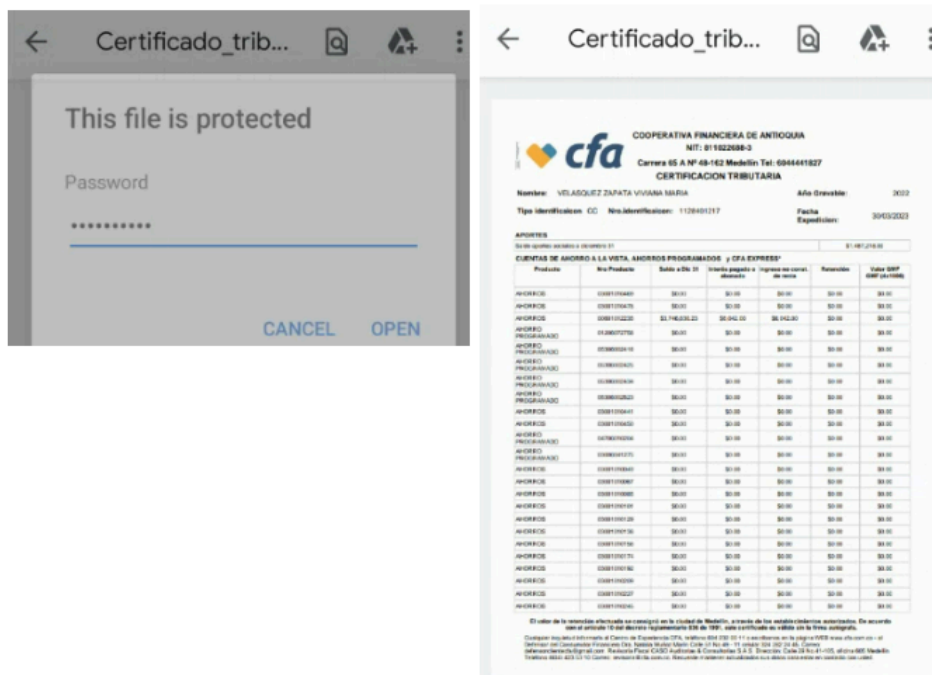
Certificado_trib...

This file is protected

Password

••••••••••

CANCEL OPEN

Certificado_trib...

cfa

COOPERATIVA FINANCIERA DE ANTIOQUIA
NIT: 811022688-3
Carrera 65 A Nº 48-162 Medellín Tel: 6044441827
CERTIFICACION TRIBUTARIA

Nombre: VELASQUEZ ZAPATA VIVIANA MARIA
Año Gravable: 2022
Tipo identificacion: CC Nro.identificacion: 1128401217
Fecha Expedicion: 30/03/2023

APORTES
Saldo aportes sociales a diciembre 31 $1.467.216.00

CUENTAS DE AHORRO A LA VISTA, AHORROS PROGRAMADOS y CFA EXPRESS*

| Producto | Nro Producto | Saldo a Dic 31 | Interés pagado o abonado | Ingreso no const. de renta | Retención | Valor GMF GMF (4x1000) |
|---|---|---|---|---|---|---|
| AHORROS | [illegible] | $0.00 | $0.00 | $0.00 | $0.00 | $0.00 |
| AHORROS | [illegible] | $0.00 | $0.00 | $0.00 | $0.00 | $0.00 |
| AHORROS | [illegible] | $3.748.835.23 | $6.042.00 | $6.042.00 | $0.00 | $0.00 |
| AHORRO PROGRAMADO | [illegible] | $0.00 | $0.00 | $0.00 | $0.00 | $0.00 |
| AHORRO PROGRAMADO | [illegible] | $0.00 | $0.00 | $0.00 | $0.00 | $0.00 |
| AHORRO PROGRAMADO | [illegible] | $0.00 | $0.00 | $0.00 | $0.00 | $0.00 |
| AHORRO PROGRAMADO | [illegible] | $0.00 | $0.00 | $0.00 | $0.00 | $0.00 |
| AHORRO PROGRAMADO | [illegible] | $0.00 | $0.00 | $0.00 | $0.00 | $0.00 |
| AHORROS | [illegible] | $0.00 | $0.00 | $0.00 | $0.00 | $0.00 |
| AHORROS | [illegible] | $0.00 | $0.00 | $0.00 | $0.00 | $0.00 |
| AHORRO PROGRAMADO | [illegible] | $0.00 | $0.00 | $0.00 | $0.00 | $0.00 |
| AHORRO PROGRAMADO | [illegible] | $0.00 | $0.00 | $0.00 | $0.00 | $0.00 |
| AHORROS | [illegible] | $0.00 | $0.00 | $0.00 | $0.00 | $0.00 |
| AHORROS | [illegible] | $0.00 | $0.00 | $0.00 | $0.00 | $0.00 |
| AHORROS | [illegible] | $0.00 | $0.00 | $0.00 | $0.00 | $0.00 |
| AHORROS | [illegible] | $0.00 | $0.00 | $0.00 | $0.00 | $0.00 |
| AHORROS | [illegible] | $0.00 | $0.00 | $0.00 | $0.00 | $0.00 |
| AHORROS | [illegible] | $0.00 | $0.00 | $0.00 | $0.00 | $0.00 |
| AHORROS | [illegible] | $0.00 | $0.00 | $0.00 | $0.00 | $0.00 |
| AHORROS | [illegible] | $0.00 | $0.00 | $0.00 | $0.00 | $0.00 |
| AHORROS | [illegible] | $0.00 | $0.00 | $0.00 | $0.00 | $0.00 |
| AHORROS | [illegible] | $0.00 | $0.00 | $0.00 | $0.00 | $0.00 |
| AHORROS | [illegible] | $0.00 | $0.00 | $0.00 | $0.00 | $0.00 |
| AHORROS | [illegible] | $0.00 | $0.00 | $0.00 | $0.00 | $0.00 |
| AHORROS | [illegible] | $0.00 | $0.00 | $0.00 | $0.00 | $0.00 |
| AHORROS | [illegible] | $0.00 | $0.00 | $0.00 | $0.00 | $0.00 |

El valor de la retención efectuada se consignó en la ciudad de Medellín, a través de los establecimientos autorizados. De acuerdo con el artículo 10 del decreto reglamentario 836 de 1991, este certificado es válido sin la firma autógrafa.

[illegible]